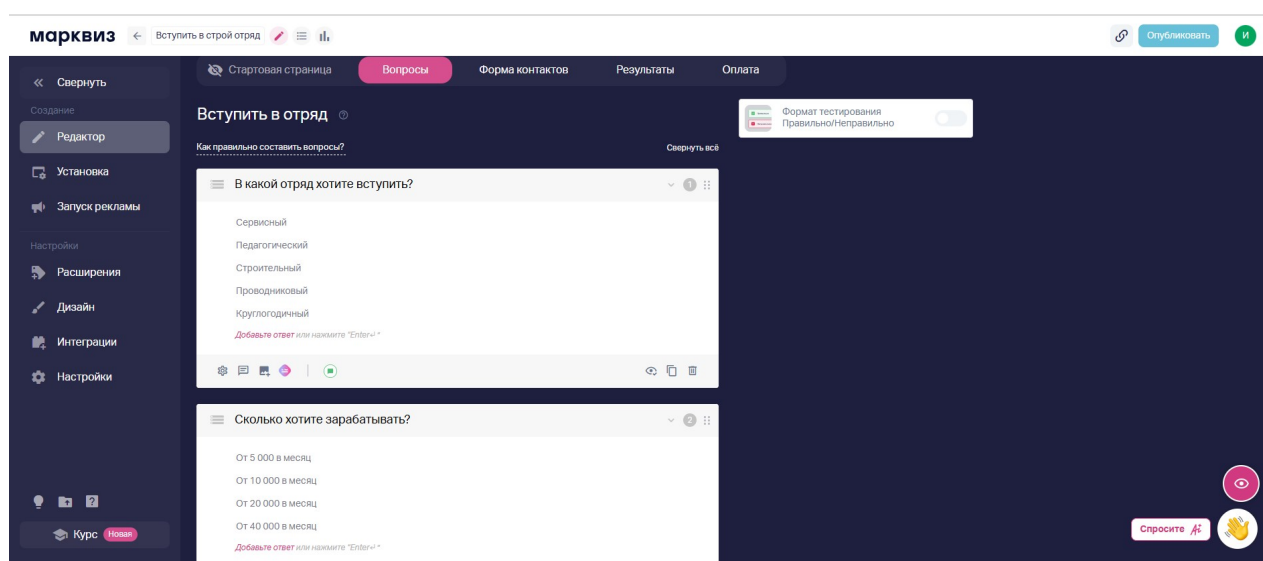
марквиз ← Вступить в строй отряд

Опубликовать И

« Свернуть

Создание

Редактор

Установка

Запуск рекламы

Настройки

Расширения

Дизайн

Интеграции

Настройки

Курс Новая

Стартовая страница Вопросы Форма контактов Результаты Оплата

Вступить в отряд

Как правильно составить вопросы?

Свернуть всё

Формат тестирования Правильно/Неправильно

В какой отряд хотите вступить? 1

Сервисный

Педагогический

Строительный

Проводниковый

Круглогодичный

Добавьте ответ или нажмите "Enter↵"

Сколько хотите зарабатывать? 2

От 5 000 в месяц

От 10 000 в месяц

От 20 000 в месяц

От 40 000 в месяц

Добавьте ответ или нажмите "Enter↵"

Спросите Ai